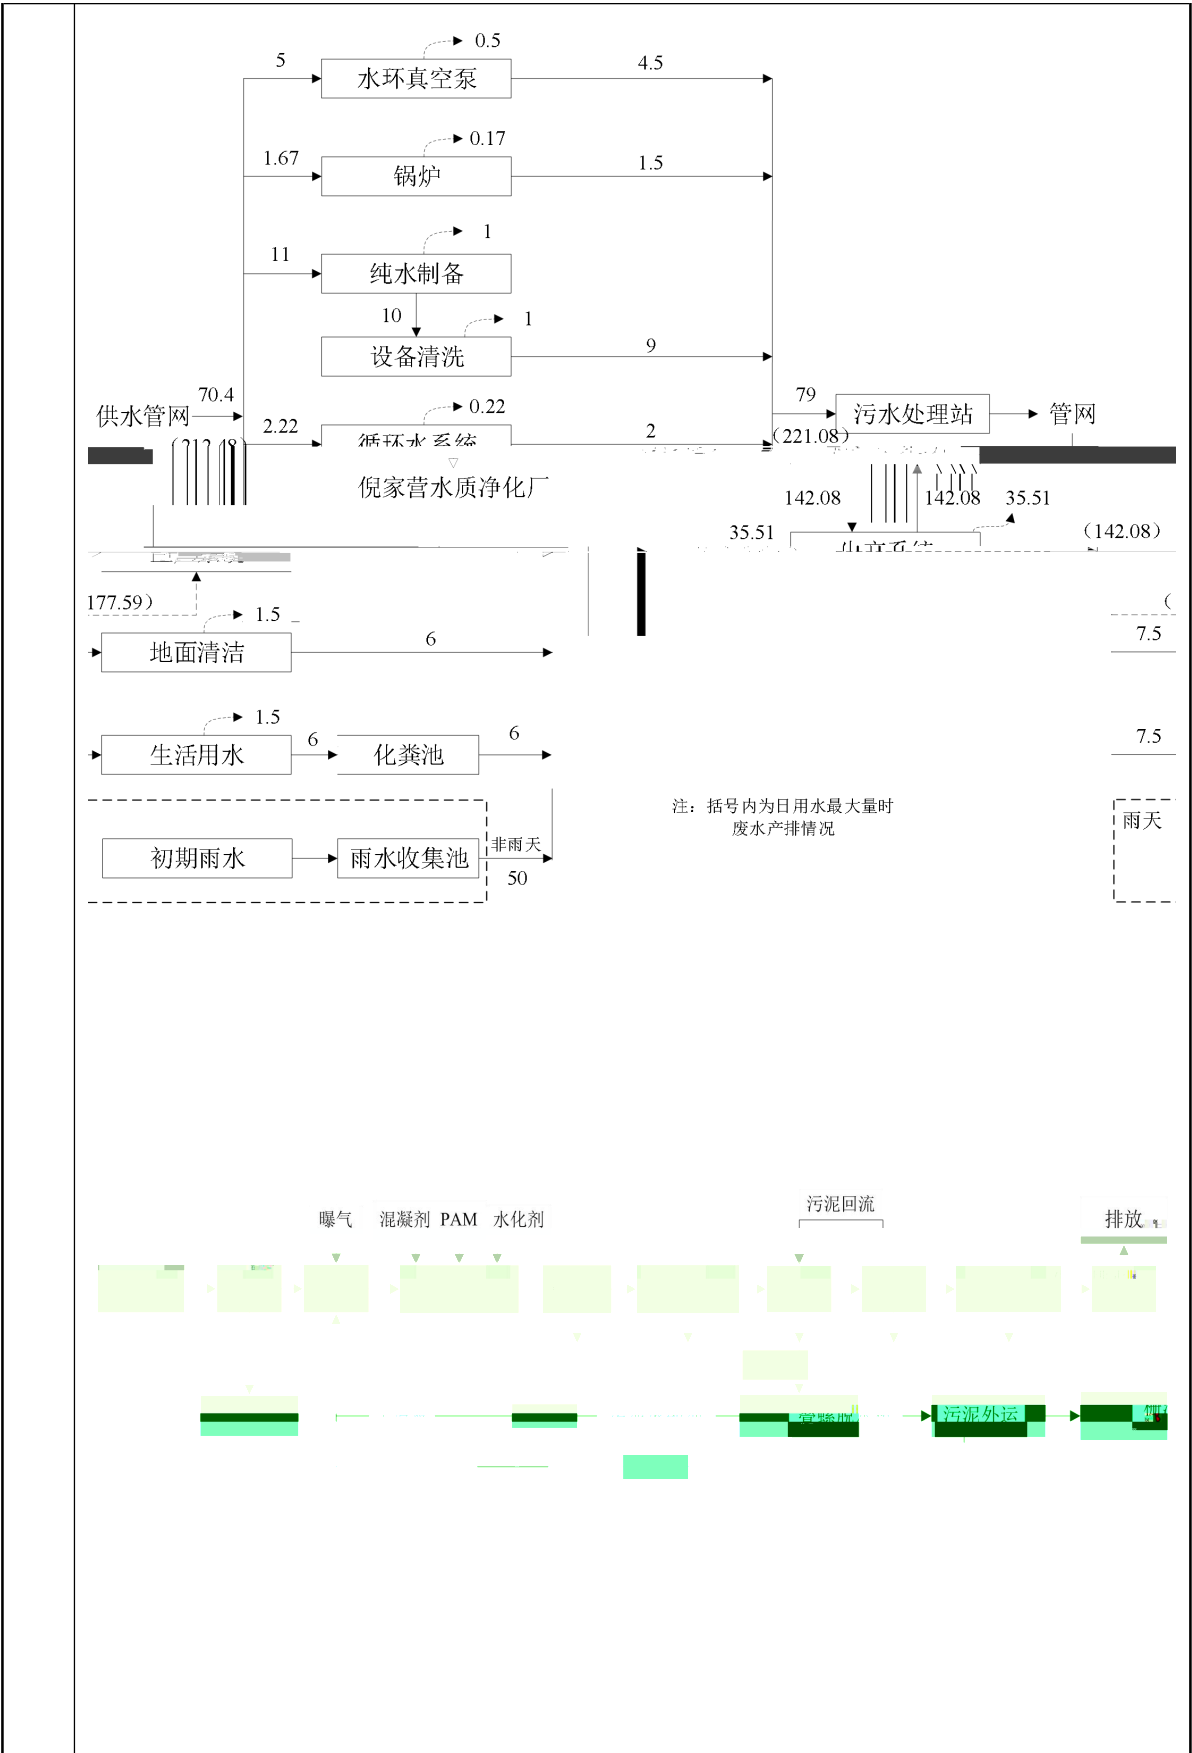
0.5

5

水环真空泵

4.5

0.17

1.67

锅炉

1.5

1

11

纯水制备

10

1

设备清洗

9

供水管网

70.4

0.22

79

污水处理站

管网

2.22

循环水系统

2

(221.08)

倪家营水质净化厂

142.08

142.08

35.51

35.51

(142.08)

177.59)

1.5

(

地面清洁

6

7.5

1.5

生活用水

6

化粪池

6

7.5

注：括号内为日用水最大量时废水产排情况

初期雨水

雨水收集池

非雨天

50

雨天

曝气

混凝剂

PAM

水化剂

污泥回流

排放

污泥外运